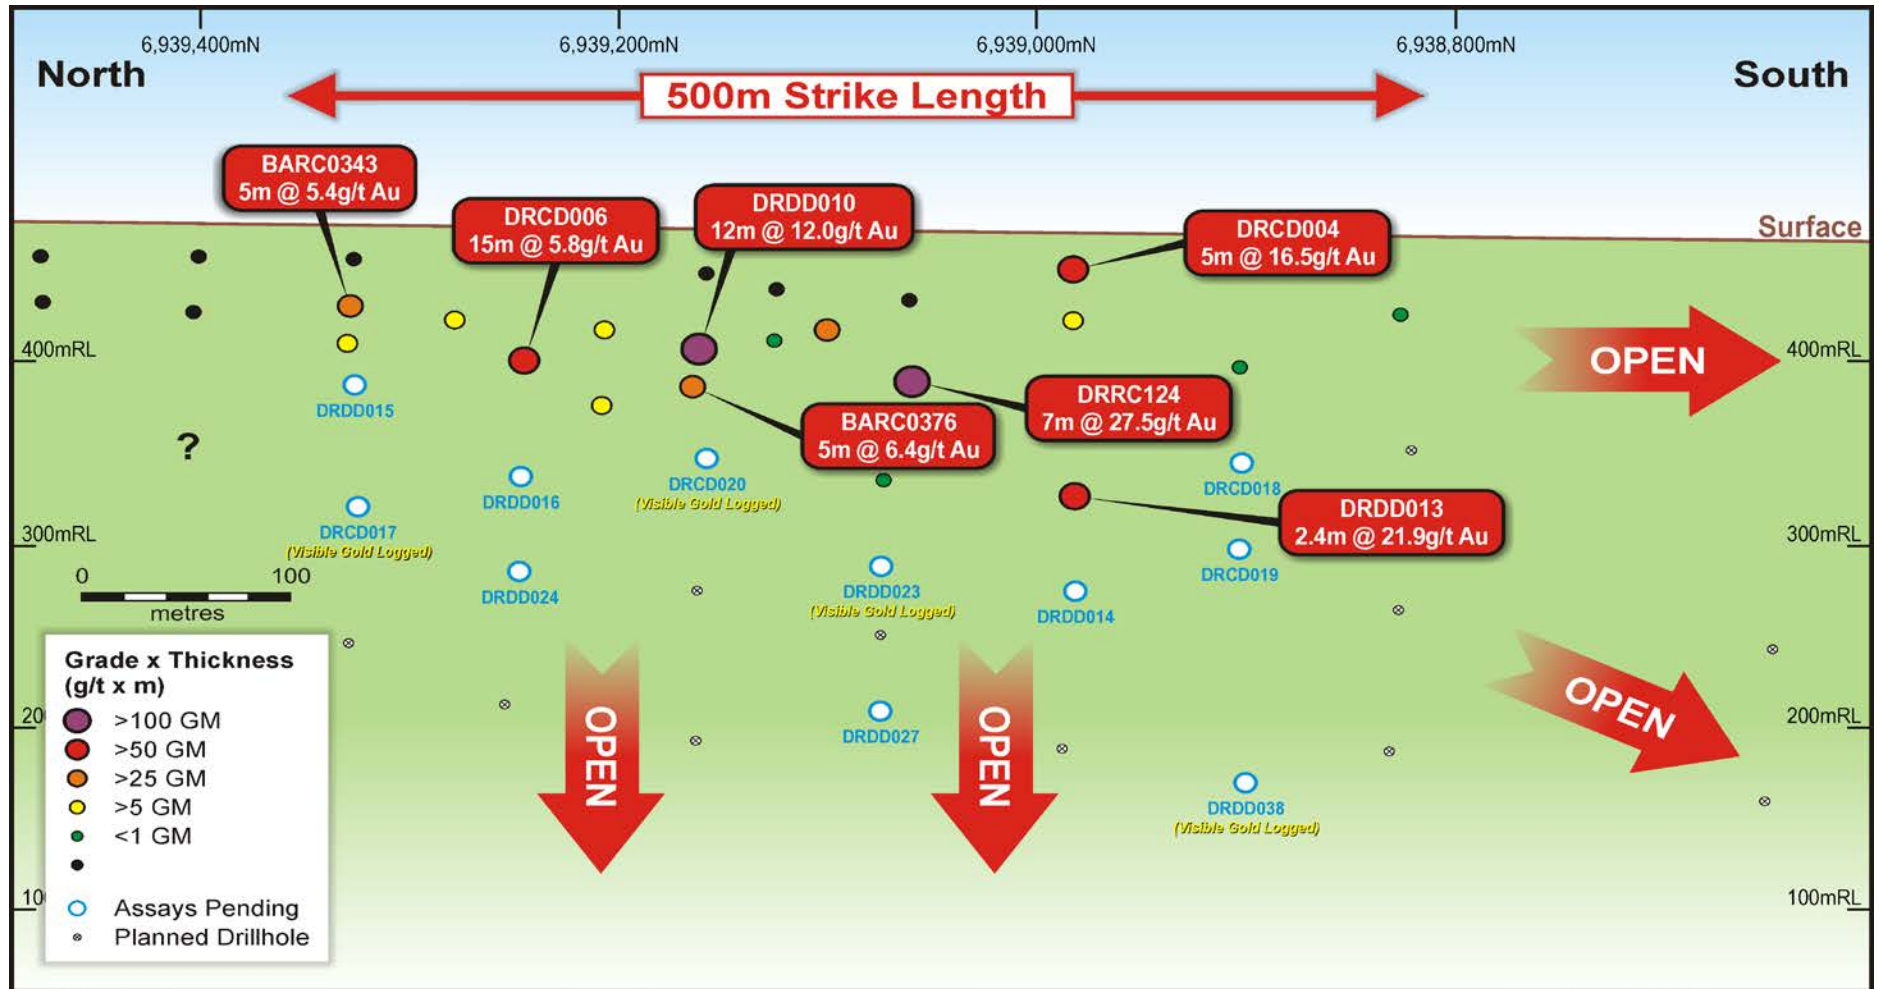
6,939,400mN
6,939,200mN
6,939,000mN
6,938,800mN

North

South

500m Strike Length

BARC0343
5m @ 5.4g/t Au

DRCD006
15m @ 5.8g/t Au

DRDD010
12m @ 12.0g/t Au

DRCD004
5m @ 16.5g/t Au

Surface

400mRL

400mRL

OPEN

DRDD015

DRRC124
7m @ 27.5g/t Au

BARC0376
5m @ 6.4g/t Au

?

DRDD016

DRCD020
(Visible Gold Logged)

DRCD018

DRCD017
(Visible Gold Logged)

300mRL

300mRL

DRDD013
2.4m @ 21.9g/t Au

DRCD019

0 100
metres

DRDD024

DRDD023
(Visible Gold Logged)

DRDD014

Grade x Thickness
(g/t x m)
>100 GM
>50 GM
>25 GM
>5 GM
<1 GM

Assays Pending
Planned Drillhole

20

OPEN

OPEN

OPEN

200mRL

DRDD027

DRDD038
(Visible Gold Logged)

10

100mRL